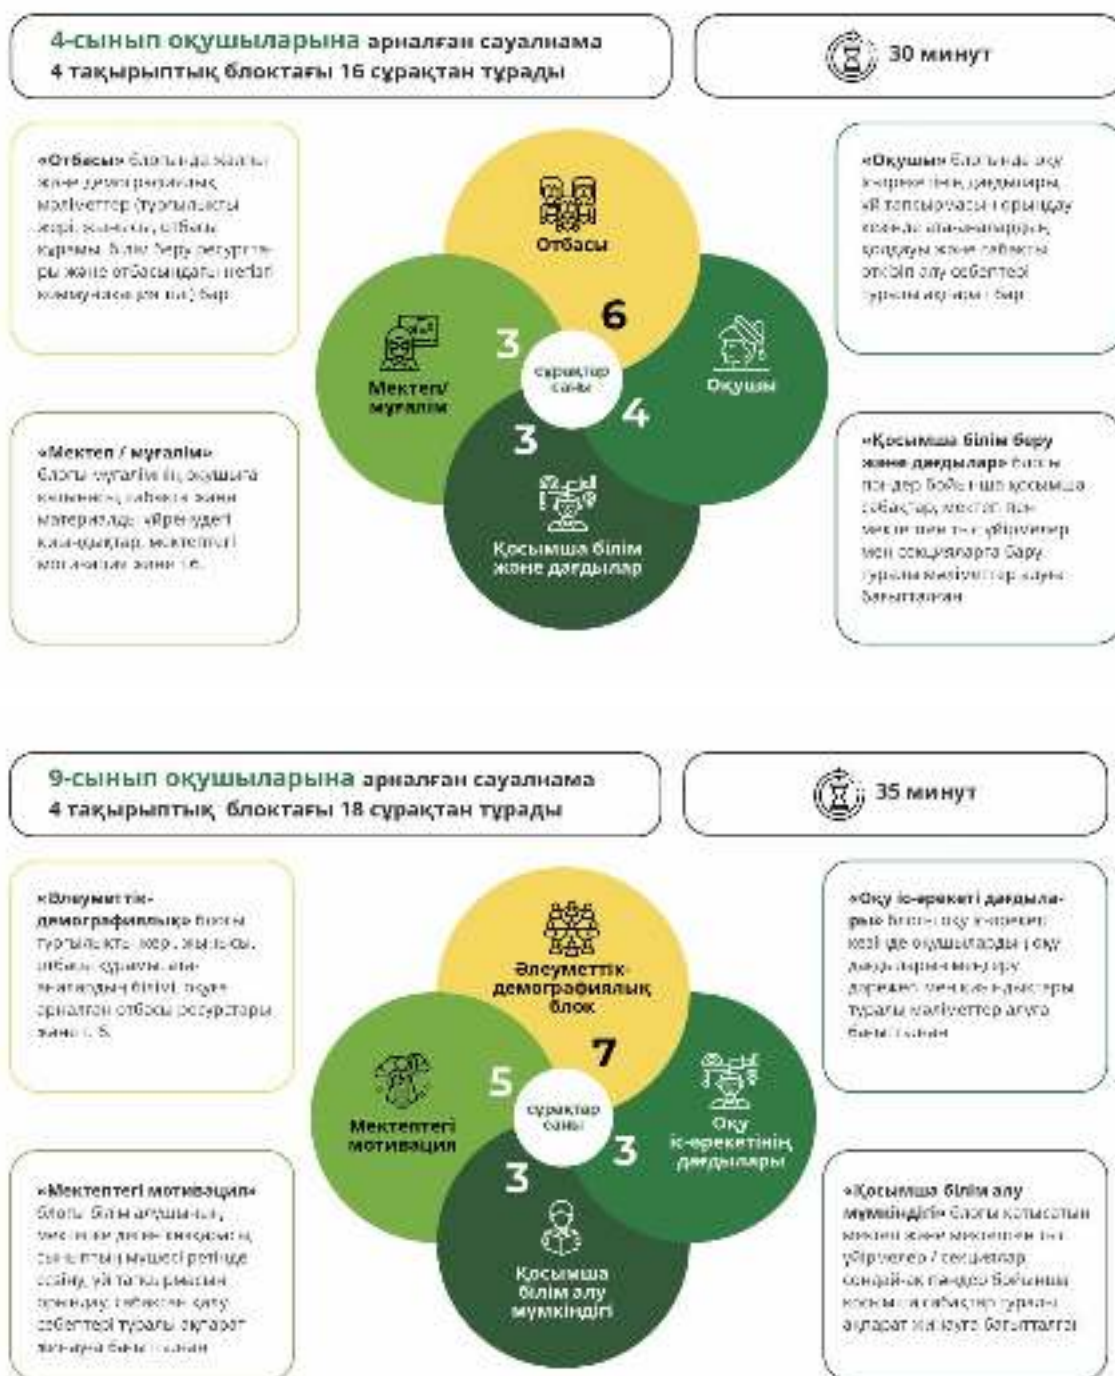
4-сынып оқушыларына арналған сауалнама
4 тақырыптық блоктағы 16 сұрақтан тұрады

30 минут

«Отбасы» блогында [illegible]

Отбасы

6

3

сұрақтар саны

4

3

Мектеп/мұғалім

Оқушы

Қосымша білім және дағдылар

«Оқушы» блогында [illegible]

«Мектеп / мұғалім» блогы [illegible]

«Қосымша білім беру және дағдылар» блогы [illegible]

9-сынып оқушыларына арналған сауалнама
4 тақырыптық блоктағы 18 сұрақтан тұрады

35 минут

«Әлеуметтік-демографиялық» блогы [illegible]

Әлеуметтік-демографиялық блок

7

5

сұрақтар саны

3

3

Мектептегі мотивация

Оқу іс-әрекетінің дағдылары

Қосымша білім алу мүмкіндігі

«Оқу іс-әрекеті дағдылары» блогы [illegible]

«Мектептегі мотивация» блогы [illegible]

«Қосымша білім алу мүмкіндігі» блогы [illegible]